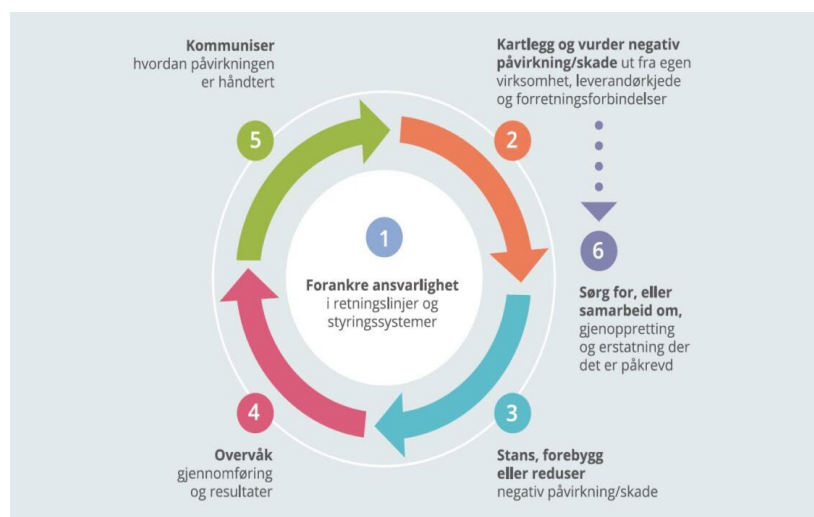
Kommuniser
hvordan påvirkningen er håndtert

5

Kartlegg og vurder negativ påvirkning/skade ut fra egen virksomhet, leverandørkjede og forretningsforbindelser

2

1

Forankre ansvarlighet i retningslinjer og styringssystemer

6

Sørg for, eller samarbeid om, gjenoppretting og erstatning der det er påkrevd

4

Overvåk
gjennomføring og resultater

3

Stans, forebygg eller reduser
negativ påvirkning/skade